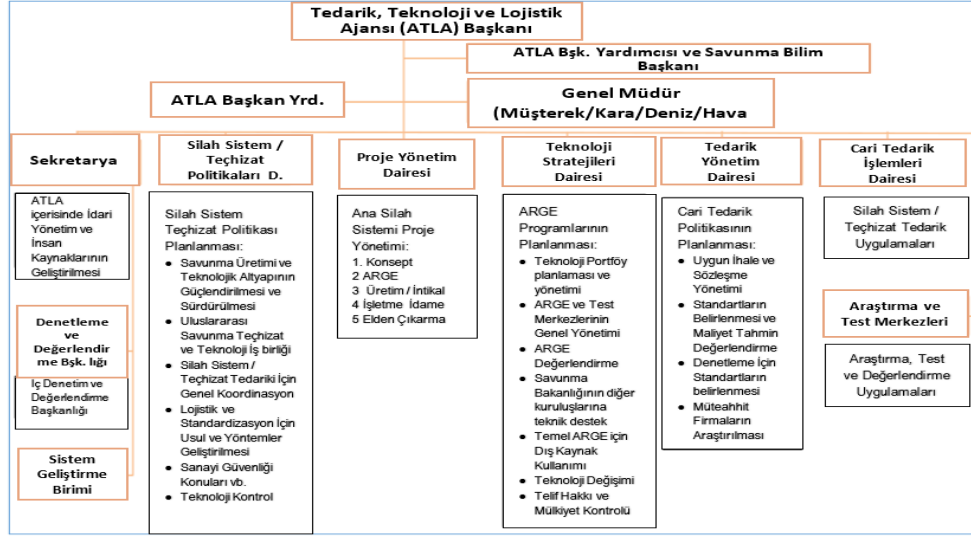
Tedarik, Teknoloji ve Lojistik Ajansı (ATLA) Başkanı

ATLA Bşk. Yardımcısı ve Savunma Bilim Başkanı

ATLA Başkan Yrd.

Genel Müdür (Müşterek/Kara/Deniz/Hava

Sekretarya

ATLA içerisinde İdari Yönetim ve İnsan Kaynaklarının Geliştirilmesi

Denetleme ve Değerlendirme Bşk. lığı

İç Denetim ve Değerlendirme Başkanlığı

Sistem Geliştirme Birimi

Silah Sistem / Teçhizat Politikaları D.

Silah Sistem Teçhizat Politikası Planlanması:
• Savunma Üretimi ve Teknolojik Altyapının Güçlendirilmesi ve Sürdürülmesi
• Uluslararası Savunma Teçhizat ve Teknoloji İş birliği
• Silah Sistem / Teçhizat Tedariki İçin Genel Koordinasyon
• Lojistik ve Standardizasyon İçin Usul ve Yöntemler Geliştirilmesi
• Sanayi Güvenliği Konuları vb.
• Teknoloji Kontrol

Proje Yönetim Dairesi

Ana Silah Sistemi Proje Yönetimi:
1. Konsept
2 ARGE
3 Üretim / İntikal
4 İşletme İdame
5 Elden Çıkarma

Teknoloji Stratejileri Dairesi

ARGE Programlarının Planlanması:
• Teknoloji Portföy planlaması ve yönetimi
• ARGE ve Test Merkezlerinin Genel Yönetimi
• ARGE Değerlendirme
• Savunma Bakanlığının diğer kuruluşlarına teknik destek
• Temel ARGE için Dış Kaynak Kullanımı
• Teknoloji Değişimi
• Telif Hakkı ve Mülkiyet Kontrolü

Tedarik Yönetim Dairesi

Cari Tedarik Politikasının Planlanması:
• Uygun İhale ve Sözleşme Yönetimi
• Standartların Belirlenmesi ve Maliyet Tahmin Değerlendirme
• Denetleme İçin Standartların belirlenmesi
• Müteahhit Firmaların Araştırılması

Cari Tedarik İşlemleri Dairesi

Silah Sistem / Teçhizat Tedarik Uygulamaları

Araştırma ve Test Merkezleri

Araştırma, Test ve Değerlendirme Uygulamaları